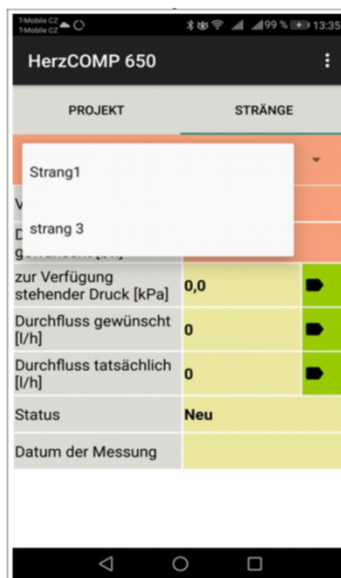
T-Mobile CZ
T-Mobile CZ
99 % 13:35

HerzCOMP 650

PROJEKT

STRÄNGE

Strang1

strang 3

V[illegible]

D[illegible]

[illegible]

zur Verfügung stehender Druck [kPa] | 0,0

Durchfluss gewünscht [l/h] | 0

Durchfluss tatsächlich [l/h] | 0

Status | Neu

Datum der Messung